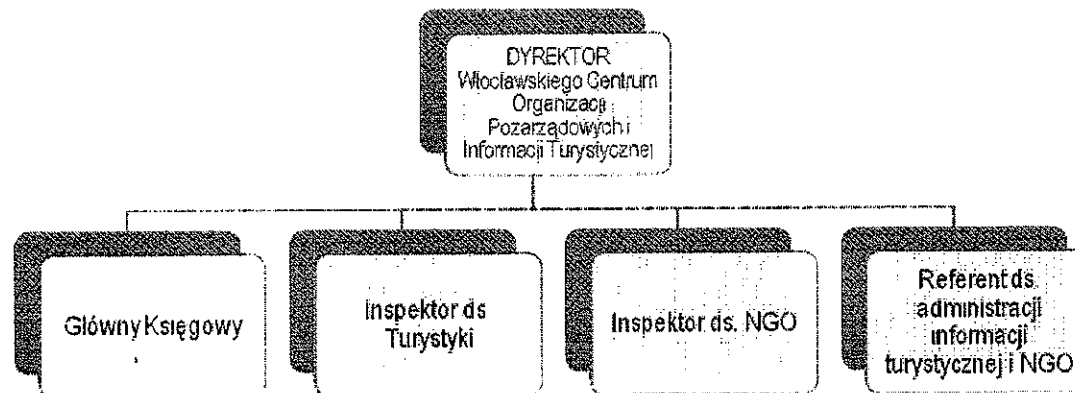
DYREKTOR Włocławskiego Centrum Organizacji Pozarządowych i Informacji Turystycznej

Główny Księgowy

Inspektor ds Turystyki

Inspektor ds. NGO

Referent ds. administracji informacji turystycznej i NGO